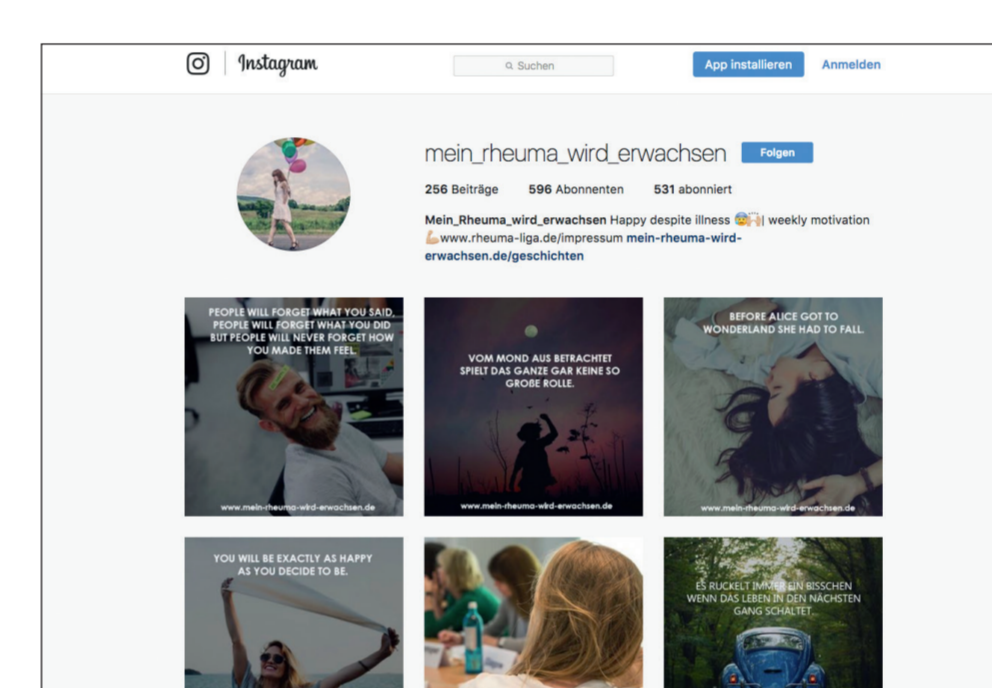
Instagram

Suchen

App installieren

Anmelden

mein_rheuma_wird_erwachsen

Folgen

256 Beiträge 596 Abonnenten 531 abonniert

Mein_Rheuma_wird_erwachsen Happy despite illness 😷 weekly motivation 💪www.rheuma-liga.de/impressum mein-rheuma-wird-erwachsen.de/geschichten

PEOPLE WILL FORGET WHAT YOU SAID, PEOPLE WILL FORGET WHAT YOU DID BUT PEOPLE WILL NEVER FORGET HOW YOU MADE THEM FEEL.

www.mein-rheuma-wird-erwachsen.de

VOM MOND AUS BETRACHTET SPIELT DAS GANZE GAR KEINE SO GROßE ROLLE.

www.mein-rheuma-wird-erwachsen.de

BEFORE ALICE GOT TO WONDERLAND SHE HAD TO FALL.

www.mein-rheuma-wird-erwachsen.de

YOU WILL BE EXACTLY AS HAPPY AS YOU DECIDE TO BE.

ES RUCKELT IMMER EIN BISSCHEN WENN DAS LEBEN IN DEN NÄCHSTEN GANG SCHALTET.